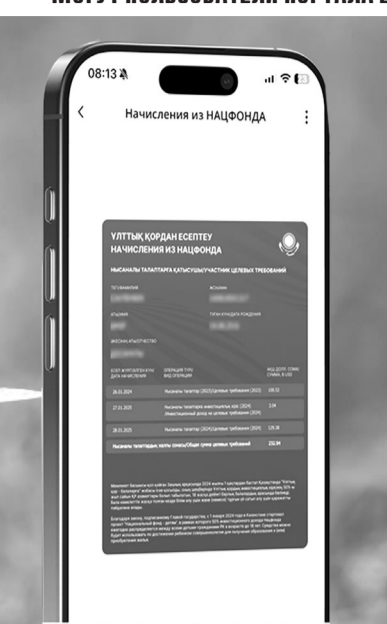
08:13

Начисления из НАЦФОНДА

ҰЛТТЫҚ ҚОРДАН ЕСЕПТЕУ
НАЧИСЛЕНИЯ ИЗ НАЦФОНДА

НЫСАНАЛЫ ТАЛАПТАРҒА ҚАТЫСУШЫ/УЧАСТНИК ЦЕЛЕВЫХ ТРЕБОВАНИЙ

| | ОПЕРАЦИЯ ТҮРІ ВИД ОПЕРАЦИИ | |
|---|---|---|
| 28.01.2024 | Нысаналы талаптар (2023)/Целевые требования (2023) | 100.52 |
| 27.01.2025 | Нысаналы талаптар инвестициялық кірс (2024) /Инвестиционный доход на целевые требования (2024) | 2.94 |
| 28.01.2025 | Нысаналы талаптар (2024)/Целевые требования (2024) | 129.38 |
| Нысаналы талаптардың жалпы сомасы/Общая сумма целевых требований | | 232.84 |

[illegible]